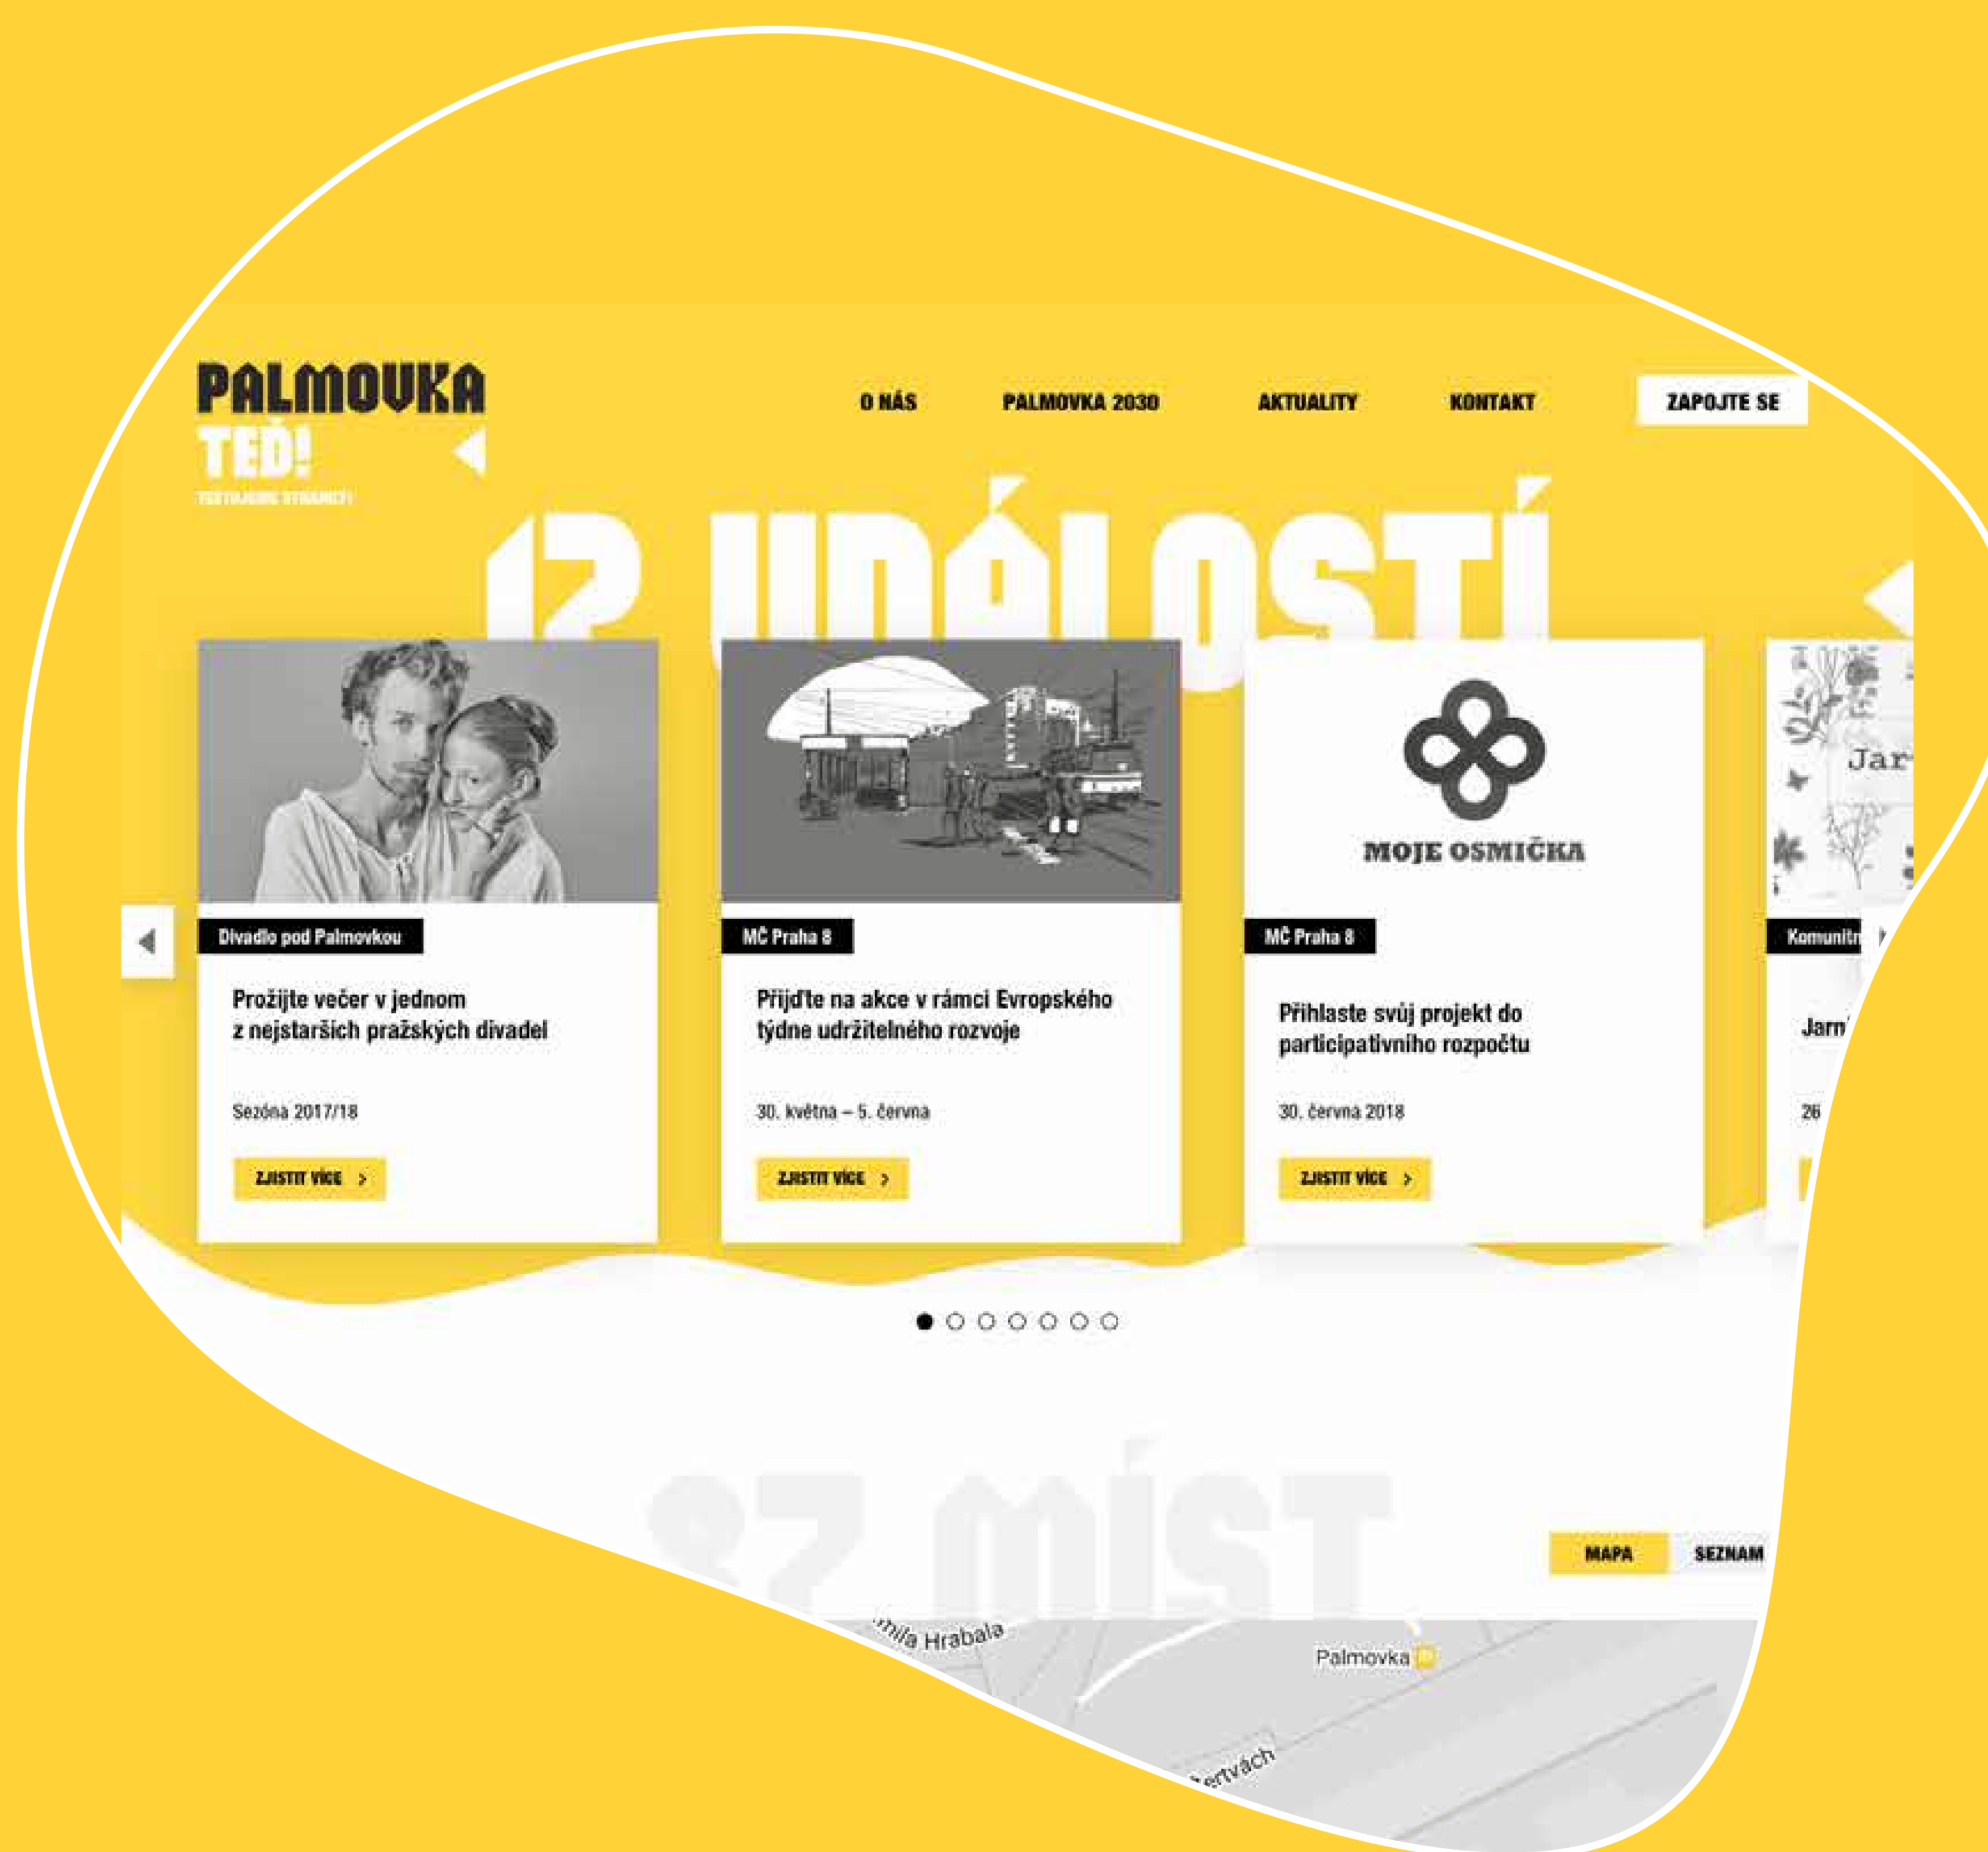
PALMOVKA
TEĎ!
TESTUJEME STRÁNKY!

O NÁS
PALMOVKA 2030
AKTUALITY
KONTAKT
ZAPOJTE SE

12 UDÁLOSTÍ

Divadlo pod Palmovkou
Prožijte večer v jednom z nejstarších pražských divadel
Sezóna 2017/18
ZJISTIT VÍCE

MČ Praha 8
Přijďte na akce v rámci Evropského týdne udržitelného rozvoje
30. května – 5. června
ZJISTIT VÍCE

MOJE OSMIČKA
MČ Praha 8
Přihlaste svůj projekt do participativního rozpočtu
30. června 2018
ZJISTIT VÍCE

Jar
Komunit
Jarn
26

27 MÍST
MAPA
SEZNAM
mila Hrabala
Palmovka
ertvách